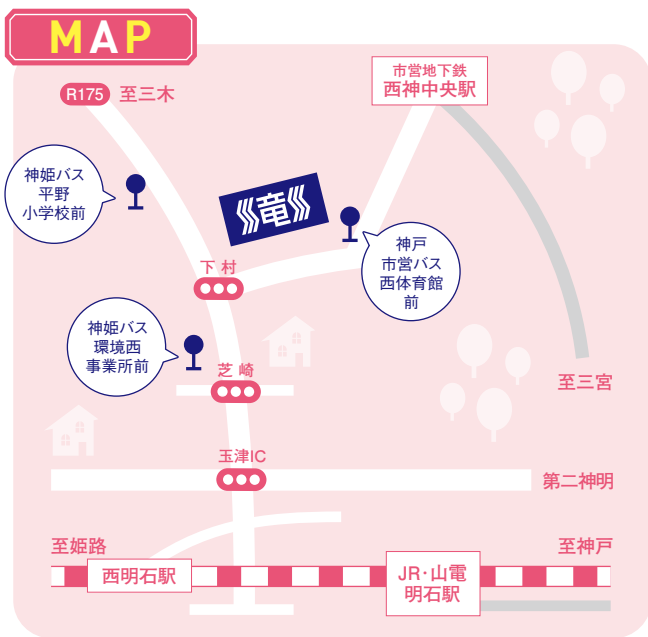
MAP

R175 至三木

市営地下鉄
西神中央駅

神姫バス
平野
小学校前

《竜》

神戸
市営バス
西体育館
前

下 村

神姫バス
環境西
事業所前

芝 崎

至三宮

玉津IC

第二神明

至姫路

至神戸

西明石駅

JR・山電
明石駅